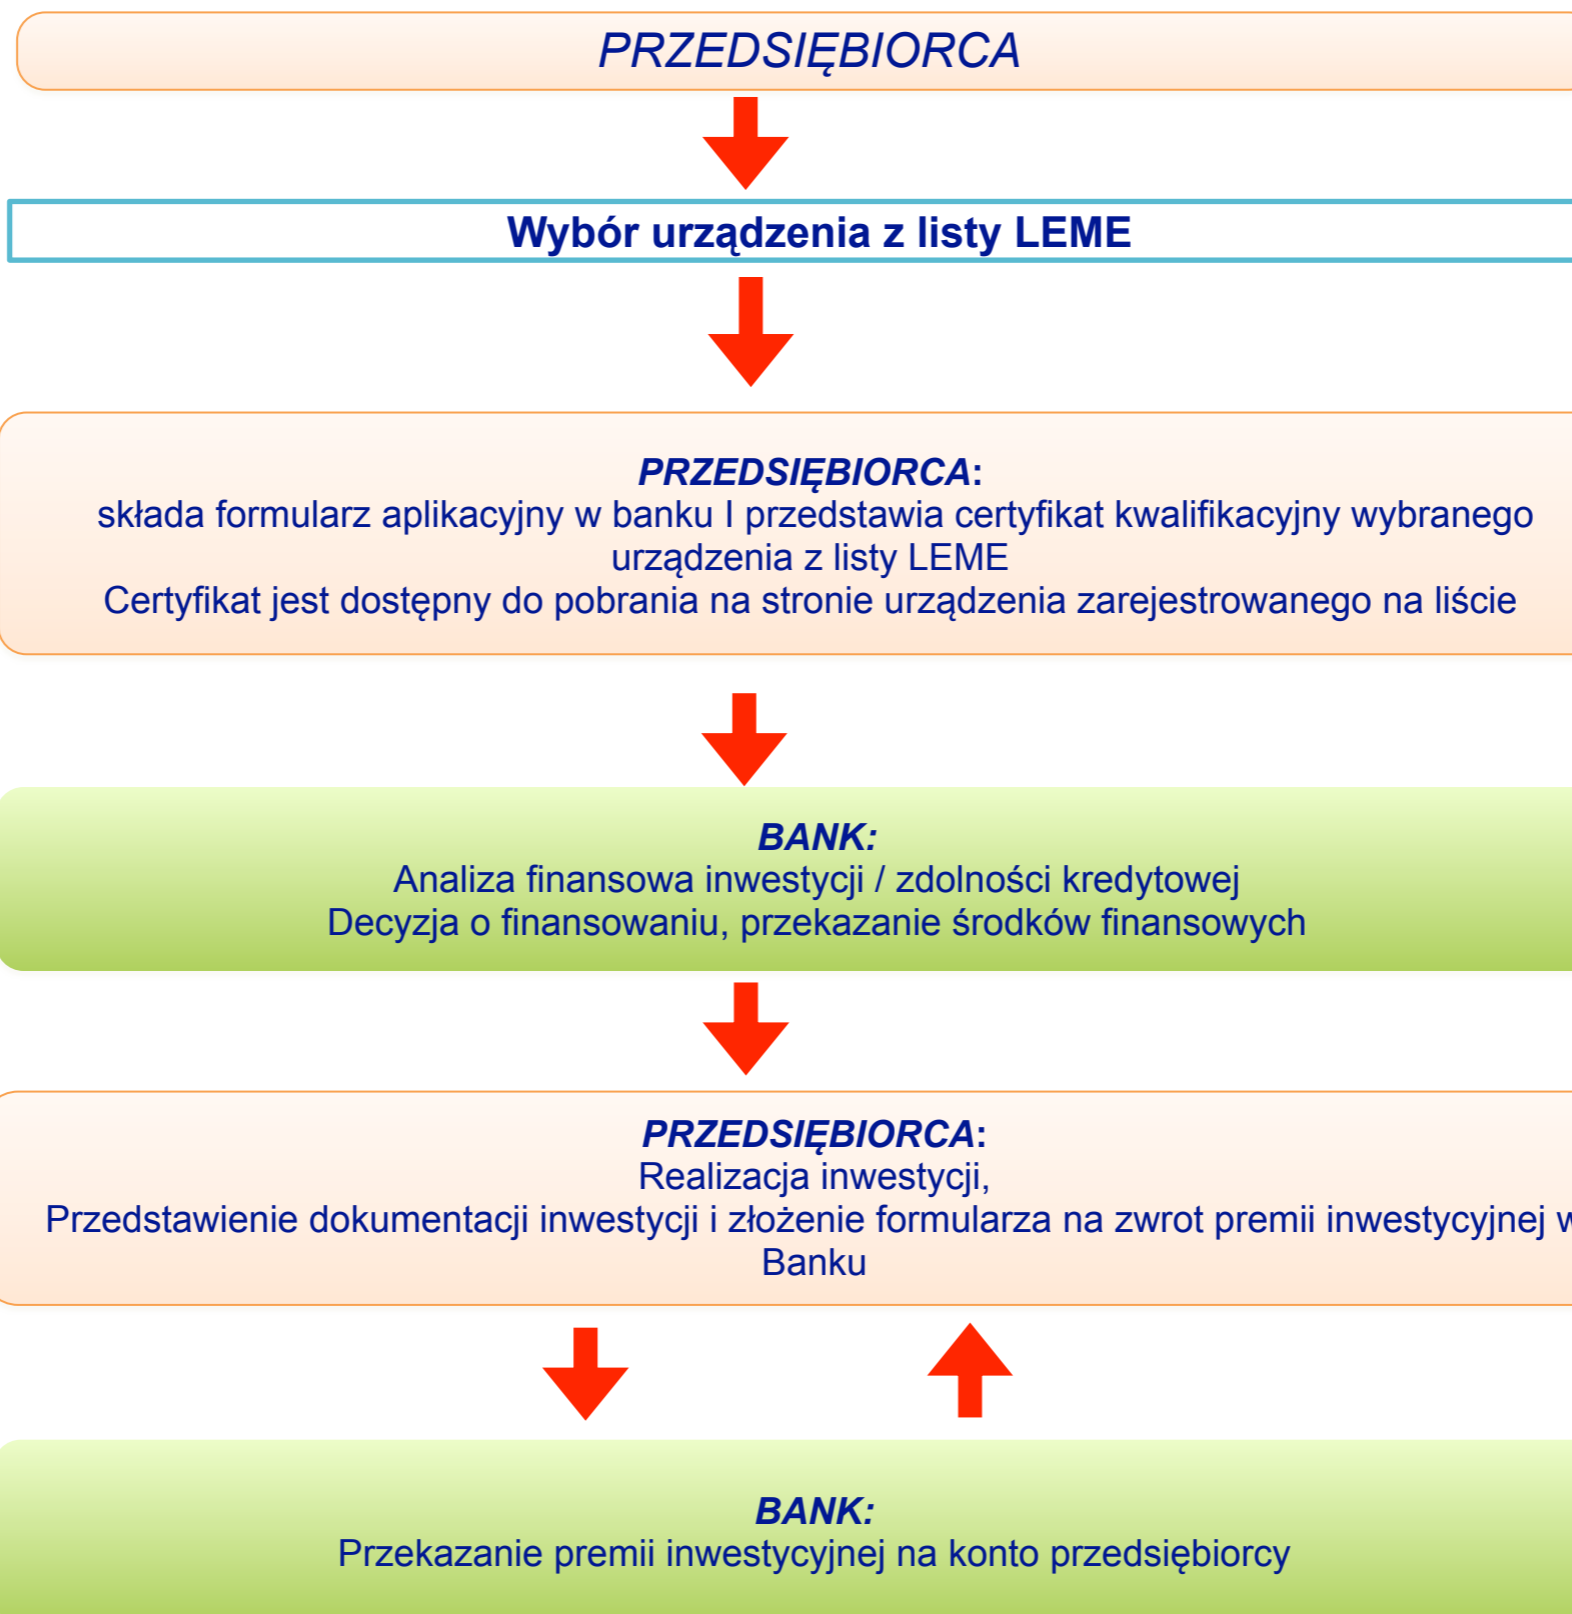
PRZEDSIĘBIORCA

Wybór urządzenia z listy LEME

PRZEDSIĘBIORCA:
składa formularz aplikacyjny w banku I przedstawia certyfikat kwalifikacyjny wybranego urządzenia z listy LEME
Certyfikat jest dostępny do pobrania na stronie urządzenia zarejestrowanego na liście

BANK:
Analiza finansowa inwestycji / zdolności kredytowej
Decyzja o finansowaniu, przekazanie środków finansowych

PRZEDSIĘBIORCA:
Realizacja inwestycji,
Przedstawienie dokumentacji inwestycji i złożenie formularza na zwrot premii inwestycyjnej w Banku

BANK:
Przekazanie premii inwestycyjnej na konto przedsiębiorcy